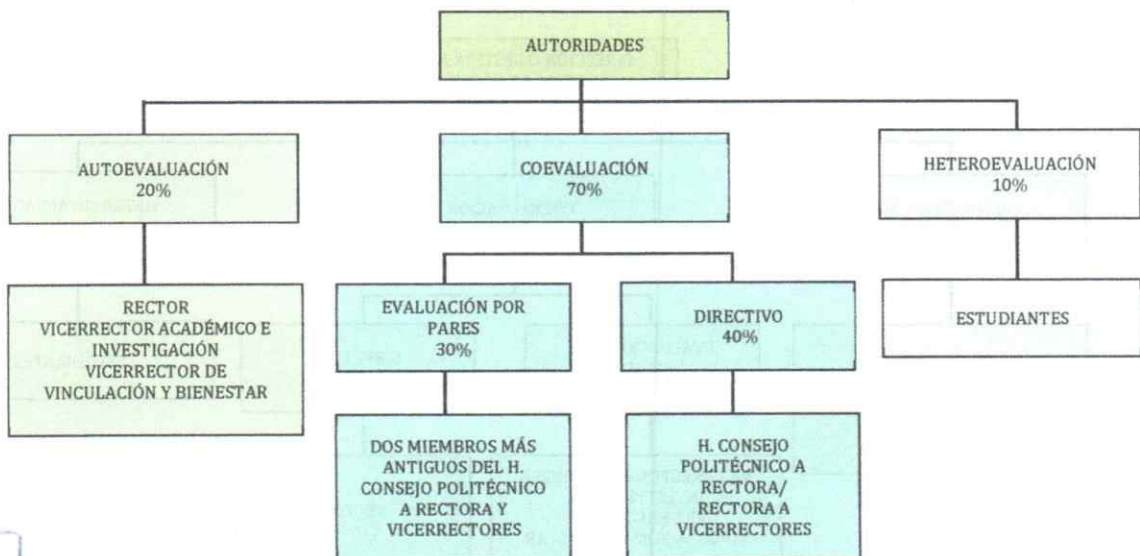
AUTORIDADES

AUTOEVALUACIÓN
20%

COEVALUACIÓN
70%

HETEROEVALUACIÓN
10%

RECTOR
VICERRECTOR ACADÉMICO E INVESTIGACIÓN
VICERRECTOR DE VINCULACIÓN Y BIENESTAR

EVALUACIÓN POR PARES
30%

DIRECTIVO
40%

ESTUDIANTES

DOS MIEMBROS MÁS ANTIGUOS DEL H. CONSEJO POLITÉCNICO A RECTORA Y VICERRECTORES

H. CONSEJO POLITÉCNICO A RECTORA/ RECTORA A VICERRECTORES